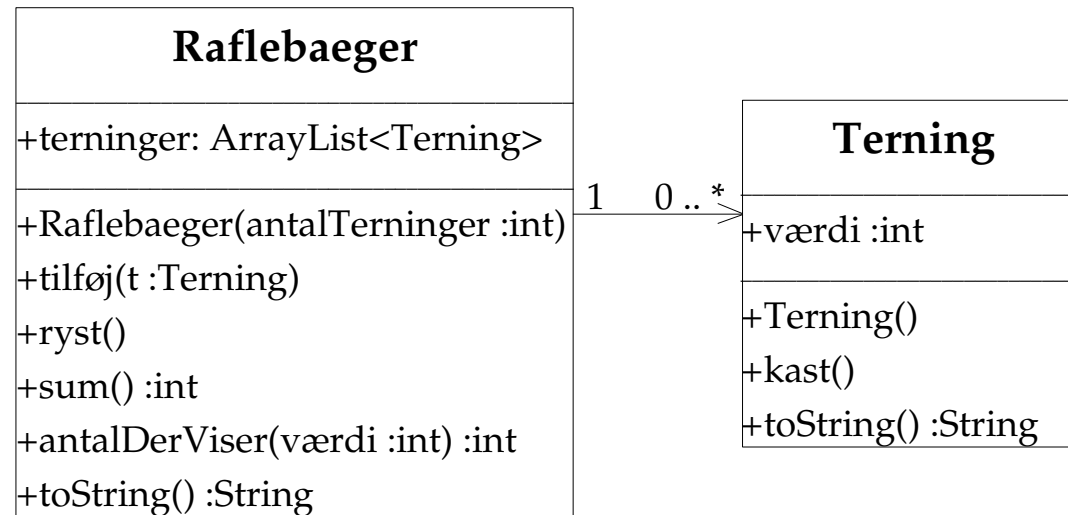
Raflebaeger

+terninger: ArrayList<Terning>

+Raflebaeger(antalTerninger :int)
+tilføj(t :Terning)
+ryst()
+sum() :int
+antalDerViser(værdi :int) :int
+toString() :String

1 0 .. *

Terning

+værdi :int

+Terning()
+kast()
+toString() :String